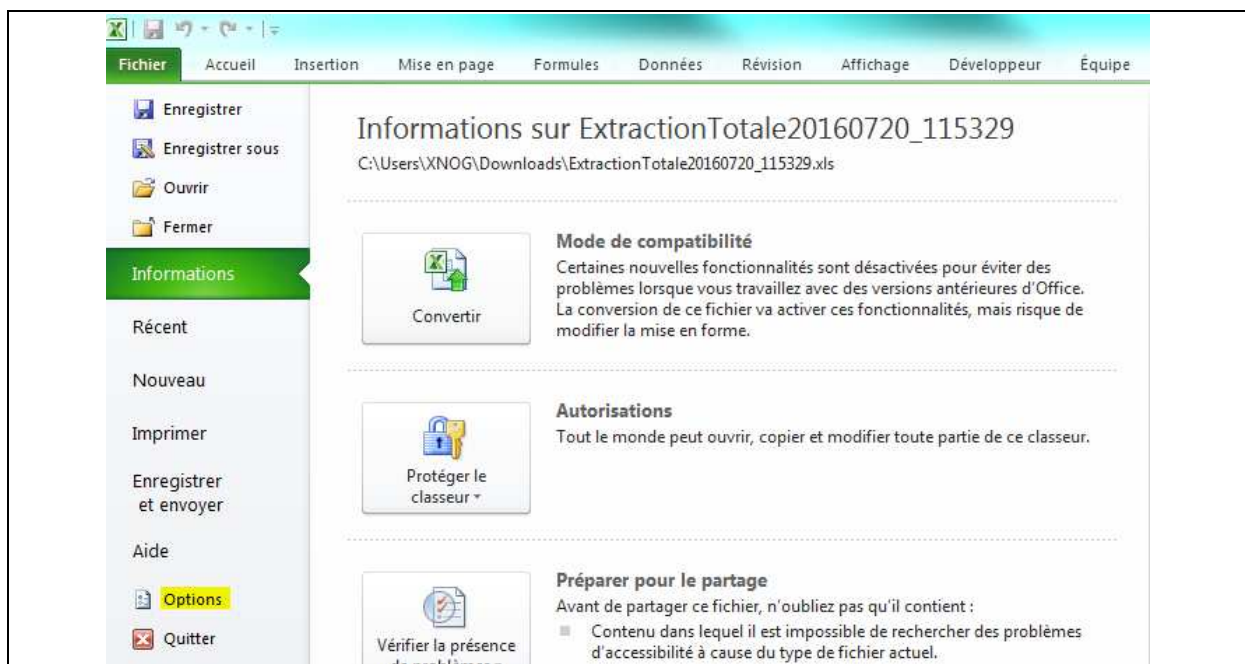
Fichier Accueil Insertion Mise en page Formules Données Révision Affichage Développeur Équipe

Enregistrer
Enregistrer sous
Ouvrir
Fermer
Informations
Récent
Nouveau
Imprimer
Enregistrer et envoyer
Aide
Options
Quitter

Informations sur ExtractionTotale20160720_115329
C:\Users\XNOG\Downloads\ExtractionTotale20160720_115329.xls

Convertir

Mode de compatibilité
Certaines nouvelles fonctionnalités sont désactivées pour éviter des problèmes lorsque vous travaillez avec des versions antérieures d'Office. La conversion de ce fichier va activer ces fonctionnalités, mais risque de modifier la mise en forme.

Protéger le classeur

Autorisations
Tout le monde peut ouvrir, copier et modifier toute partie de ce classeur.

Vérifier la présence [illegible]

Préparer pour le partage
Avant de partager ce fichier, n'oubliez pas qu'il contient :
Contenu dans lequel il est impossible de rechercher des problèmes d'accessibilité à cause du type de fichier actuel.